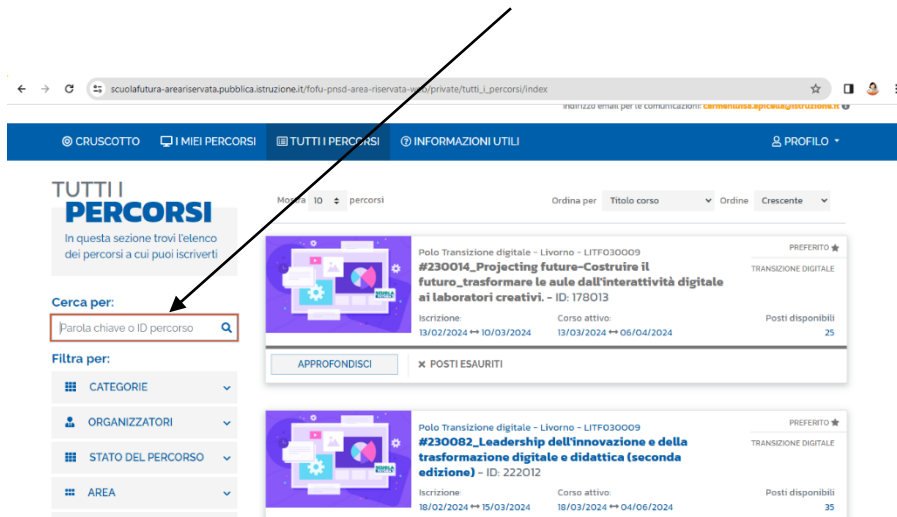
scuolafutura-areariservata.pubblica.istruzione.it/fofu-pnsd-area-riservata-web/private/tutti_i_percorsi/index

Indirizzo email per le comunicazioni: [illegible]@istruzione.it

CRUSCOTTO I MIEI PERCORSI TUTTI I PERCORSI INFORMAZIONI UTILI PROFILO

TUTTI I PERCORSI

In questa sezione trovi l'elenco dei percorsi a cui puoi iscriverti

Mostra 10 percorsi

Ordina per Titolo corso Ordine Crescente

Cerca per:

Parola chiave o ID percorso

Filtra per:

CATEGORIE

ORGANIZZATORI

STATO DEL PERCORSO

AREA

Polo Transizione digitale - Livorno - LITF030009

PREFERITO

TRANSIZIONE DIGITALE

#230014_Projecting future-Costruire il futuro_trasformare le aule dall'interattività digitale ai laboratori creativi. - ID: 178013

Iscrizione: 13/02/2024 ↔ 10/03/2024

Corso attivo: 13/03/2024 ↔ 06/04/2024

Posti disponibili 25

APPROFONDISCI

POSTI ESAURITI

Polo Transizione digitale - Livorno - LITF030009

PREFERITO

TRANSIZIONE DIGITALE

#230082_Leadership dell'innovazione e della trasformazione digitale e didattica (seconda edizione) - ID: 222012

Iscrizione: 18/02/2024 ↔ 15/03/2024

Corso attivo: 18/03/2024 ↔ 04/06/2024

Posti disponibili 35